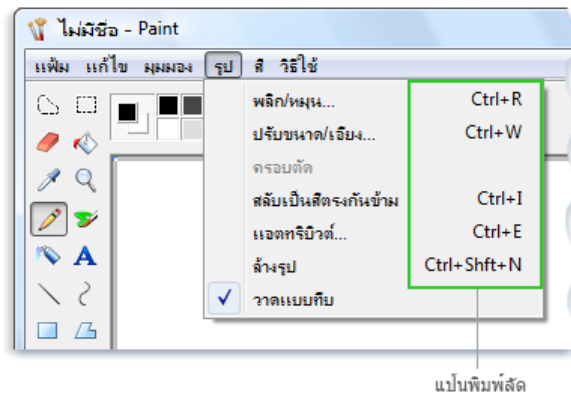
ไม่มีชื่อ - Paint

แฟ้ม แก้ไข มุมมอง รูป สี วิธีใช้

พลิก/หมุน... Ctrl+R
ปรับขนาด/เอียง... Ctrl+W
ครอบตัด
สลับเป็นสีตรงกันข้าม Ctrl+I
แอตทริบิวต์... Ctrl+E
ล้างรูป Ctrl+Shft+N
วาดแบบทึบ

A

แป้นพิมพ์ลัด